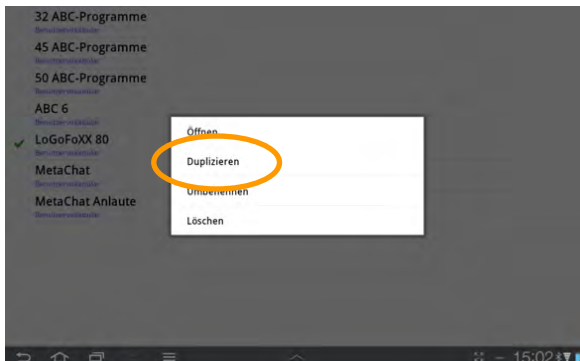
32 ABC-Programme
Benutzervokabular
45 ABC-Programme
Benutzervokabular
50 ABC-Programme
Benutzervokabular
ABC 6
Benutzervokabular
LoGoFoXX 80
Benutzervokabular
MetaChat
Benutzervokabular
MetaChat Anlaute
Benutzervokabular

Öffnen
Duplizieren
Umbenennen
Löschen

15:02